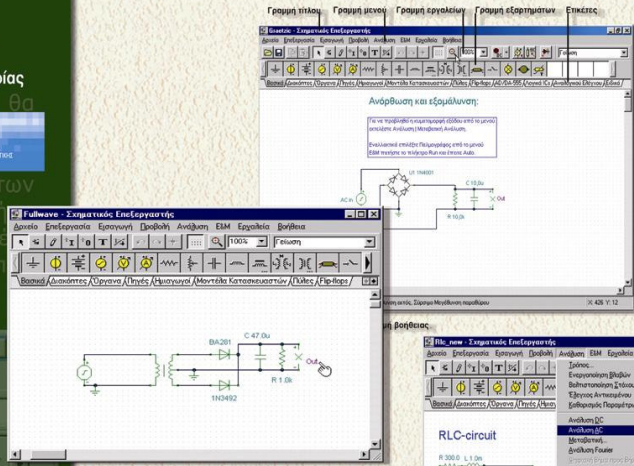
Γραμμή τίτλου Γραμμή μενού Γραμμή εργαλείων Γραμμή εξαρτημάτων Ετικέτες

ρίας
θα
των

Gisetzio - Σχηματικός Επεξεργαστής
Αρχείο Επεξεργασία Εισαγωγή Προβολή Ανάλυση ΕΣΜ Εργαλεία Βοήθεια
100% Γείωση
Βασικά Διακόπτες Όργανα Πηγές Ημιαγωγοί Μοντέλα Κατασκευαστών Πύλες Flip-flops AD/DA-555 Λογικά ICs Αναλογικά Ελέγχου Ελέγχου

Ανόρθωση και εξομάλυνση:

Για να προβληθεί η κυματομορφή εξόδου από το μενού επιλέξτε Ανάλυση (Μεταβατική) Ανάλυση.

Εναλλακτικά επιλέξτε Παλμογράφος από το μενού ΕΣΜ πατήστε το πλήκτρο Run και έπειτα Auto.

U1 1N4001
C 10.0u
R 10.0k
Out
ACn

Fullwave - Σχηματικός Επεξεργαστής
Αρχείο Επεξεργασία Εισαγωγή Προβολή Ανάλυση ΕΣΜ Εργαλεία Βοήθεια
100% Γείωση
Βασικά Διακόπτες Όργανα Πηγές Ημιαγωγοί Μοντέλα Κατασκευαστών Πύλες Flip-flops

BA281
C 47.0u
R 1.0k
Out
1N3492

...ν αυτός, Σύρσιμο Μετακίνηση περιοχήσ
X: 426 Y: 12

...μή βοήθειας

Rlc_new - Σχηματικός Επεξεργαστής
Αρχείο Επεξεργασία Εισαγωγή Προβολή Ανάλυση ΕΣΜ Εργαλεία
Τρόπος...
Ενεργοποίηση Βημάτων
Βελτιστοποίηση Στόχου
Έλεγχος Αντικειμένων
Καθορισμός Παραμέτρων
Ανάλυση DC
Ανάλυση AC
Μεταβατική...
Ανάλυση Fourier

RLC-circuit
R 300.0 L 1.0m